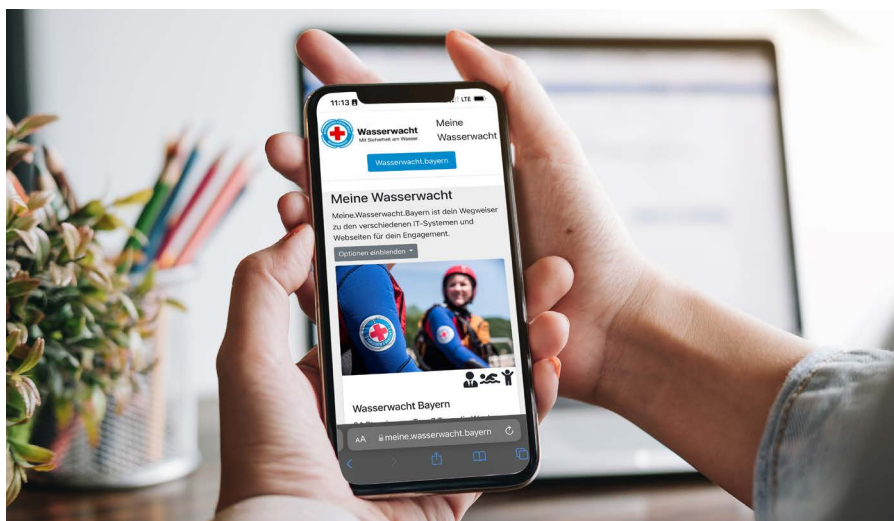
11:13

LTE

Wasserwacht
Mit Sicherheit am Wasser.

Meine Wasserwacht

Wasserwacht.bayern

Meine Wasserwacht

Meine.Wasserwacht.Bayern ist dein Wegweiser zu den verschiedenen IT-Systemen und Webseiten für dein Engagement.

Optionen einblenden

Wasserwacht Bayern

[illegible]

AA meine.wasserwacht.bayern